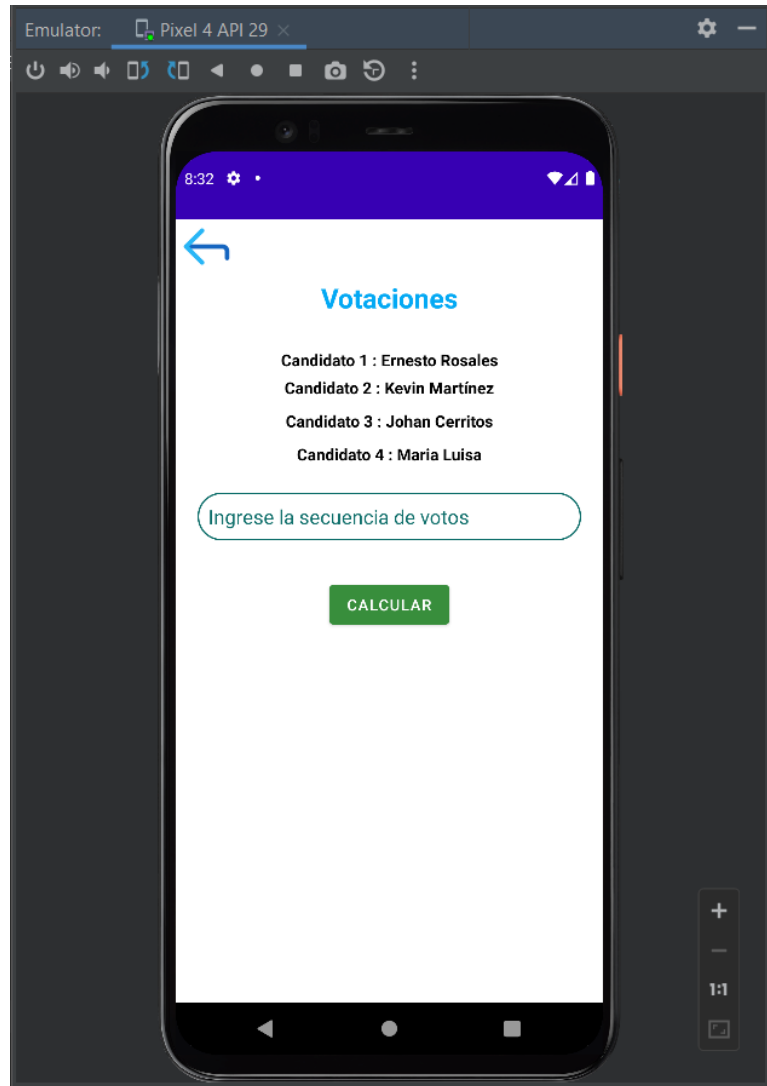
Emulator: Pixel 4 API 29 ×

8:32

Votaciones

Candidato 1 : Ernesto Rosales
Candidato 2 : Kevin Martínez
Candidato 3 : Johan Cerritos
Candidato 4 : Maria Luisa

Ingrese la secuencia de votos

CALCULAR

+
—
1:1